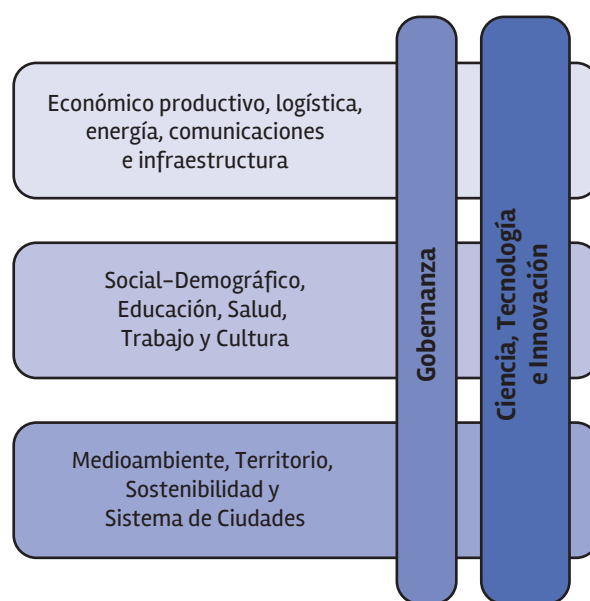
Económico productivo, logística, energía, comunicaciones e infraestructura

Social-Demográfico, Educación, Salud, Trabajo y Cultura

Medioambiente, Territorio, Sostenibilidad y Sistema de Ciudades

Gobernanza

Ciencia, Tecnología e Innovación